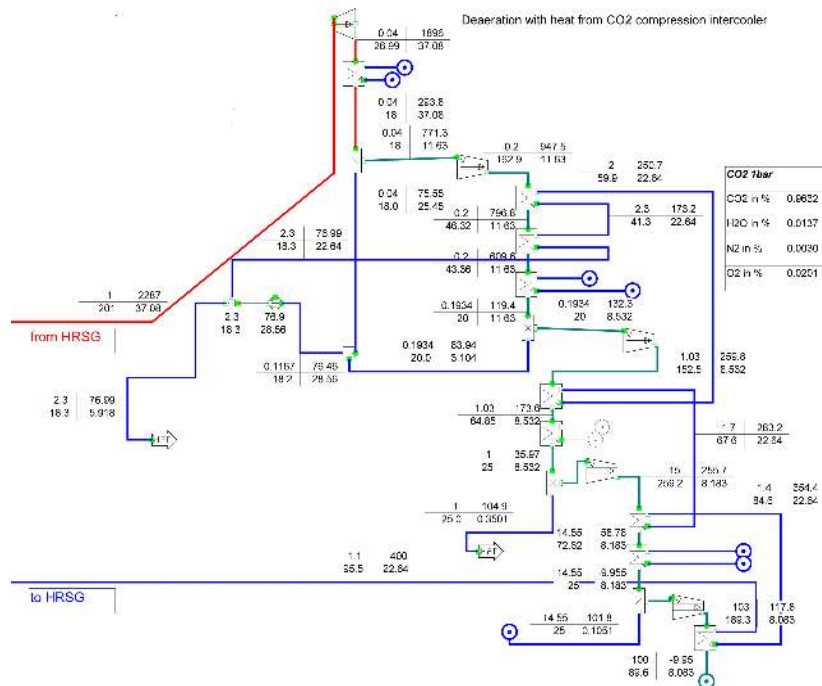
Deaeration with heat from CO2 compression intercooler

0.04 | 1696
26.99 | 37.08

0.04 | 253.8
18 | 37.08

0.04 | 771.3
18 | 11.63

0.2 | 947.5
182.9 | 11.63

2 | 250.7
59.5 | 22.64

0.04 | 75.55
18.0 | 25.45

0.2 | 796.6
46.32 | 11.63

2.3 | 178.2
41.3 | 22.64

| CO2 1bar | |
|---|---|
| CO2 in % | 0.9632 |
| H2O in % | 0.0137 |
| N2 in % | 0.0030 |
| O2 in % | 0.0201 |

2.3 | 75.99
18.3 | 22.64

0.2 | 609.6
43.56 | 11.63

1 | 2267
201 | 37.08

2.3
18.3

76.9
28.56

from HRSG

0.1934 | 119.4
20 | 11.63

0.1934 | 122.3
20 | 8.532

0.1157 | 76.45
18.2 | 28.56

0.1934 | 83.94
20.0 | 5.104

1.03 | 256.8
152.5 | 8.532

2.3 | 76.99
18.3 | 5.918

1.03 | 173.6
64.85 | 8.532

1.7 | 263.2
67.6 | 22.64

1 | 35.57
25 | 8.532

15 | 256.7
268.2 | 8.183

1.4 | 254.4
84.5 | 22.64

1 | 104.9
25.0 | 0.3501

14.55 | 58.78
72.52 | 8.183

1.1 | 400
95.5 | 22.64

14.55 | 9.955
25 | 8.183

to HRSG

14.55 | 101.8
25 | 0.1051

103 | 117.8
189.3 | 8.083

100 | -9.95
89.6 | 8.083